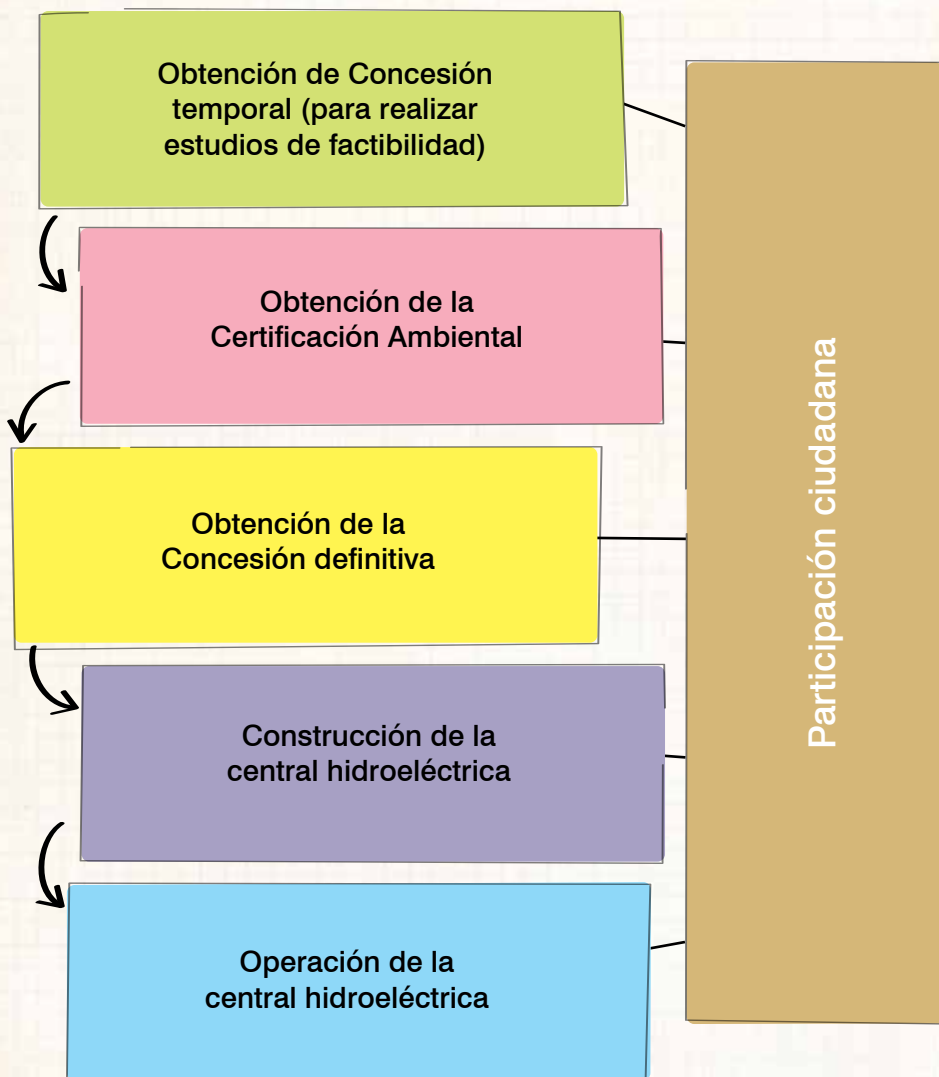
Obtención de Concesión temporal (para realizar estudios de factibilidad)

Obtención de la Certificación Ambiental

Obtención de la Concesión definitiva

Construcción de la central hidroeléctrica

Operación de la central hidroeléctrica

Participación ciudadana